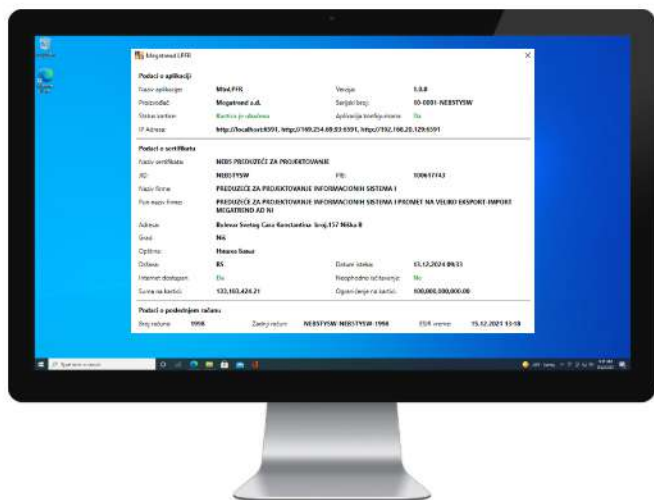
Megatrend LPFR

Podaci o aplikaciji

Naziv aplikacije: MbsLPFR
Verzija: 1.0.0
Proizvođač: Megatrend a.d.
Serijski broj: 03-0001-NEBSTYSW
Status kartice: Kartica je ubačena
Aplikacija konfigurisana: Da
IP Adresa: http://localhost:6591, http://169.254.69.83:6591, http://192.168.20.129:6591

Podaci o sertifikatu

Naziv sertifikata: NEBS PREDUZEĆE ZA PROJEKTOVANJE
JID: NEBSTYSW
PIB: 100617743
Naziv firme: PREDUZEĆE ZA PROJEKTOVANJE INFORMACIONIH SISTEMA I
Pun naziv firme: PREDUZEĆE ZA PROJEKTOVANJE INFORMACIONIH SISTEMA I PROMET NA VELIKO EKSPORT IMPORT MEGATREND AD NI
Adresa: Bulevar Svetog Cara Konstantina broj 157 Niška B
Grad: Niš
Opština: Nmeno Samr
Država: RS
Datum isteka: 11.12.2024 09:33
Internet dostupan: Da
Neophodno izdavanje: Ne
Suma na kartici: 133,103,424.21
Ograničenje na kartici: 100,000,000,000.00

Podaci o poslednjem računu

Broj računa: 1998
Zadnji račun: NEBSTYSW-NEBSTYSW-1998
ESIR vreme: 15.12.2021 13:18